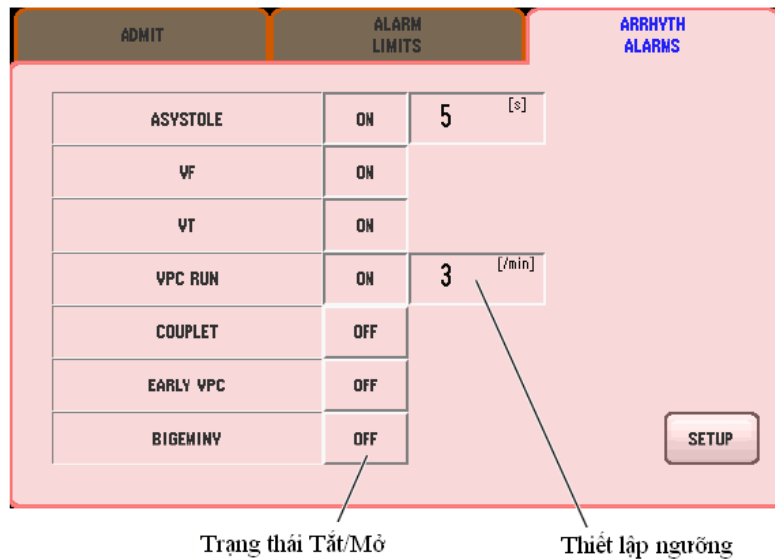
ADMIT

ALARM LIMITS

ARRHYTH ALARMS

| ASYSTOLE | ON | 5 [s] |
|---|---|---|
| VF | ON | |
| VT | ON | |
| VPC RUN | ON | 3 [/min] |
| COUPLET | OFF | |
| EARLY VPC | OFF | |
| BIGEMINY | OFF | |

SETUP

Trạng thái Tắt/Mở

Thiết lập ngưỡng